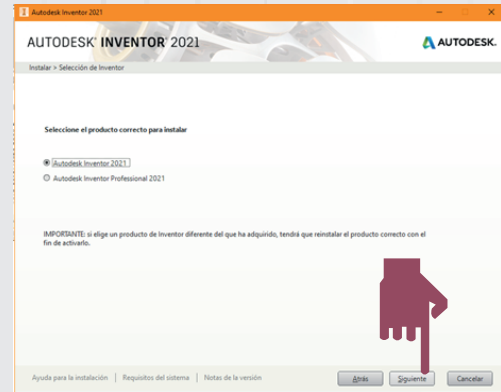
Autodesk Inventor 2021

AUTODESK® INVENTOR® 2021

AUTODESK.

Instalar > Selección de Inventor

Seleccione el producto correcto para instalar

Autodesk Inventor 2021

Autodesk Inventor Professional 2021

IMPORTANTE: si elige un producto de Inventor diferente del que ha adquirido, tendrá que reinstalar el producto correcto con el fin de activarlo.

Ayuda para la instalación | Requisitos del sistema | Notas de la versión

Atrás

Siguiente

Cancelar